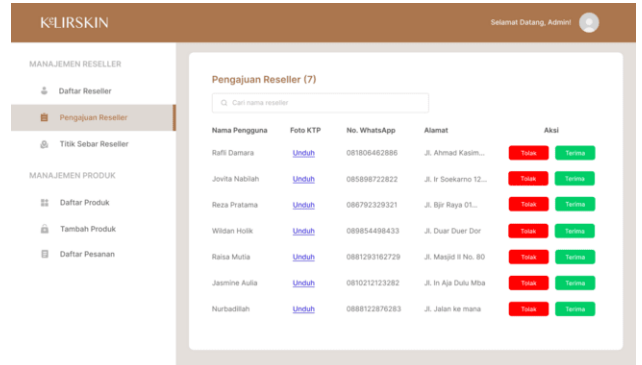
KOLIRSKIN

Selamat Datang, Admin!

MANAJEMEN RESELLER

Daftar Reseller

Pengajuan Reseller

Titik Sebar Reseller

MANAJEMEN PRODUK

Daftar Produk

Tambah Produk

Daftar Pesanan

Pengajuan Reseller (7)

Cari nama reseller

| Nama Pengguna | Foto KTP | No. WhatsApp | Alamat | Aksi |
|---|---|---|---|---|
| Rafli Damara | Unduh | 081806462886 | Jl. Ahmad Kasim... | Tolak Terima |
| Jovita Nabilah | Unduh | 085898722822 | Jl. Ir Soekarno 12... | Tolak Terima |
| Reza Pratama | Unduh | 086792329321 | Jl. Bjir Raya 01... | Tolak Terima |
| Wildan Holik | Unduh | 089854498433 | Jl. Duar Duer Dor | Tolak Terima |
| Raisa Mutia | Unduh | 0881293162729 | Jl. Masjid II No. 80 | Tolak Terima |
| Jasmine Aulia | Unduh | 0810212123282 | Jl. In Aja Dulu Mba | Tolak Terima |
| Nurbadillah | Unduh | 0888122876283 | Jl. Jalan ke mana | Tolak Terima |